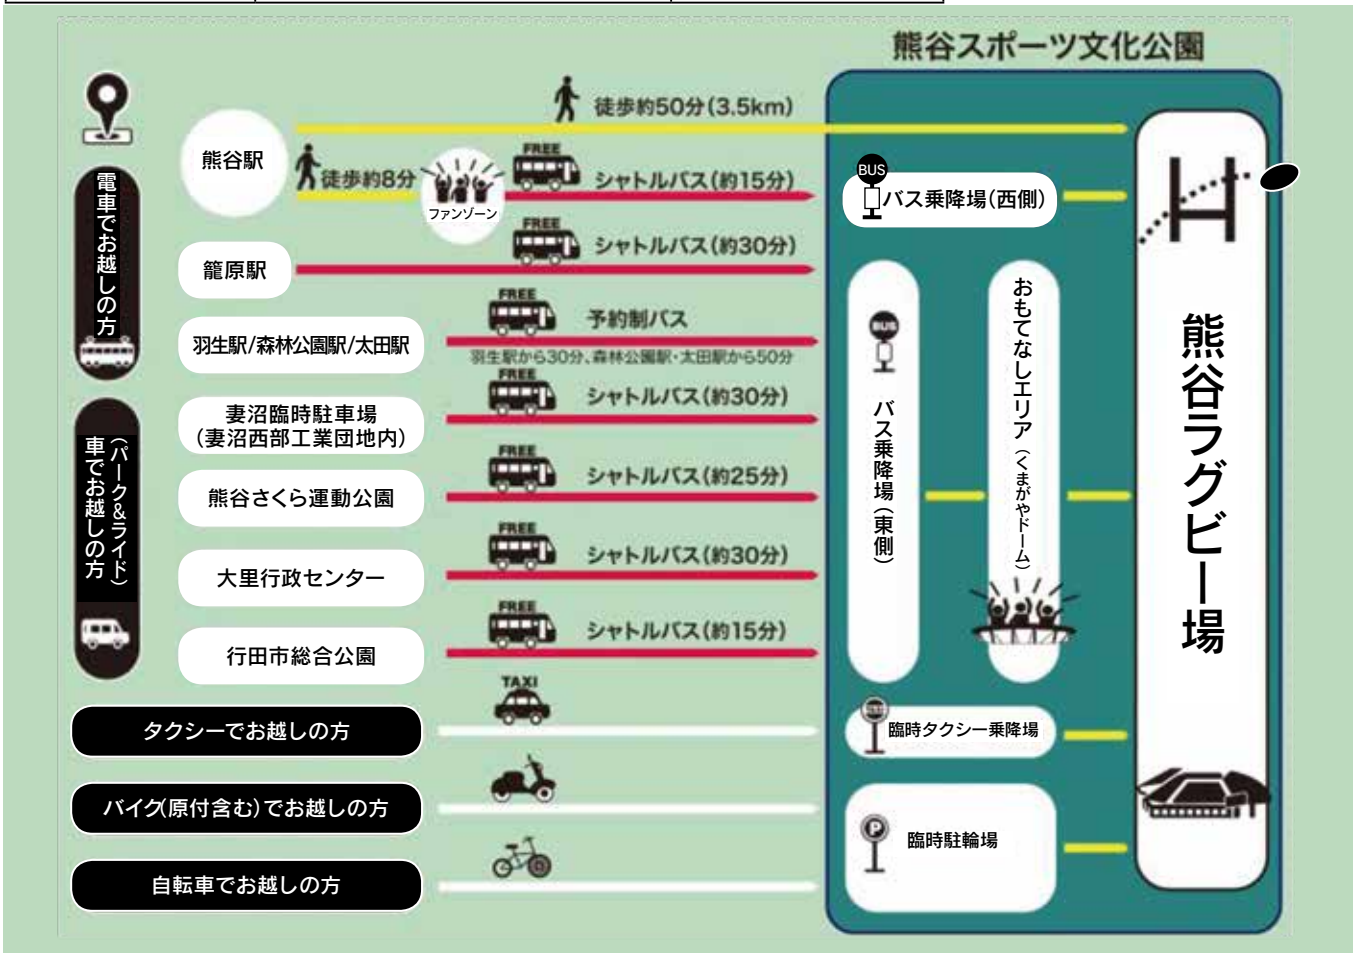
熊谷スポーツ文化公園

電車でお越しの方

車でお越しの方（パーク&ライド）

徒歩約50分(3.5km)

熊谷駅

徒歩約8分

ファンゾーン

FREE
シャトルバス(約15分)

FREE
シャトルバス(約30分)

籠原駅

羽生駅/森林公園駅/太田駅

FREE
予約制バス
羽生駅から30分、森林公園駅・太田駅から50分

妻沼臨時駐車場（妻沼西部工業団地内）

FREE
シャトルバス(約30分)

熊谷さくら運動公園

FREE
シャトルバス(約25分)

大里行政センター

FREE
シャトルバス(約30分)

行田市総合公園

FREE
シャトルバス(約15分)

タクシーでお越しの方

TAXI

バイク(原付含む)でお越しの方

自転車でお越しの方

BUS
バス乗降場(西側)

BUS
バス乗降場（東側）

おもてなしエリア（くまがやドーム）

臨時タクシー乗降場

臨時駐輪場

熊谷ラグビー場